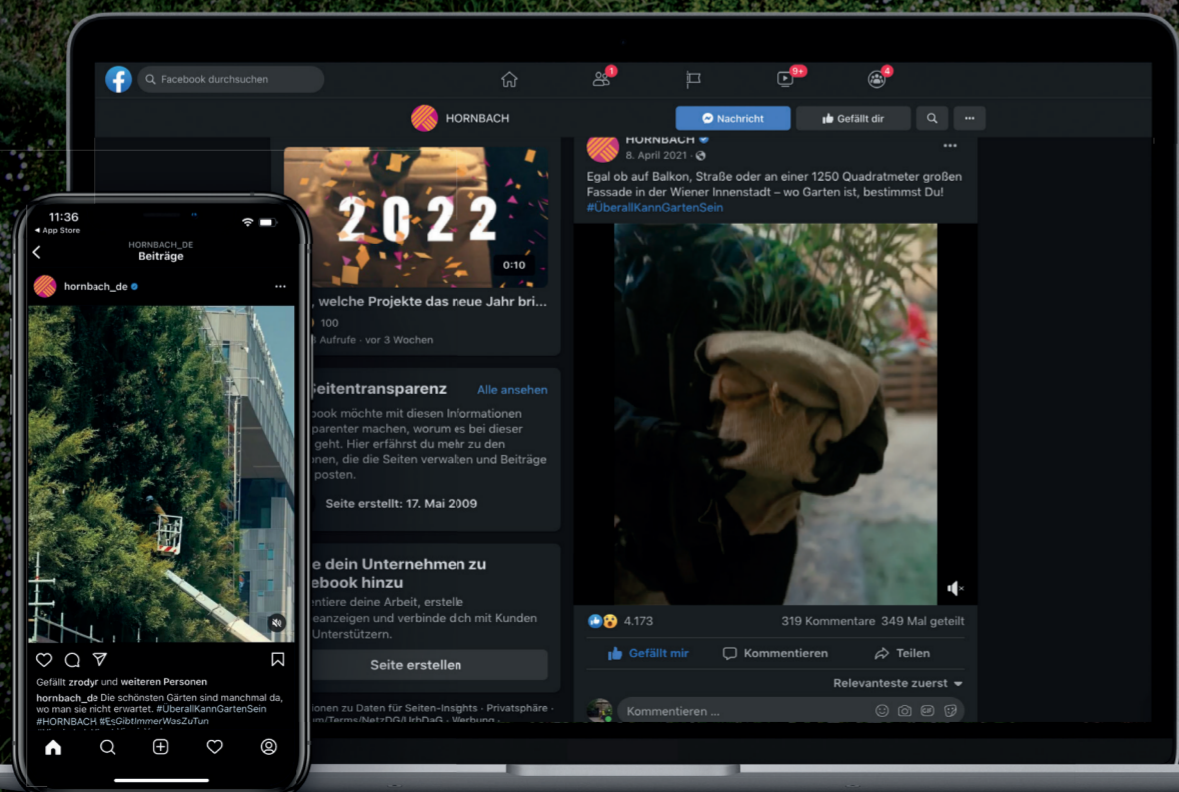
Facebook durchsuchen

1 9+ 4

HORNBACH

Nachricht

Gefällt dir

2022

0:10

, welche Projekte das neue Jahr bri...

100

Aufrufe · vor 3 Wochen

Seitentransparenz

Alle ansehen

book möchte mit diesen Informationen parenter machen, worum es bei dieser geht. Hier erfährst du mehr zu den onen, die die Seiten verwalten und Beiträge posten.

Seite erstellt: 17. Mai 2009

e dein Unternehmen zu ebook hinzu

entiere deine Arbeit, erstelle eanzeigen und verbinde dich mit Kunden Unterstützern.

Seite erstellen

ionen zu Daten für Seiten-Insights · Privatsphäre · m/Terms/NetzDG/UrhDaG · Werbung ·

HORNBACH

8. April 2021 ·

Egal ob auf Balkon, Straße oder an einer 1250 Quadratmeter großen Fassade in der Wiener Innenstadt – wo Garten ist, bestimmst Du! #ÜberallKannGartenSein

4.173

319 Kommentare 349 Mal geteilt

Gefällt mir

Kommentieren

Teilen

Relevanteste zuerst

Kommentieren ...

11:36

◂ App Store

HORNBACH_DE

Beiträge

hornbach_de

Gefällt zrodyr und weiteren Personen

hornbach_de Die schönsten Gärten sind manchmal da, wo man sie nicht erwartet. #UberallKannGartenSein #HORNBACH #EsGibtImmerWasZuTun

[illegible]